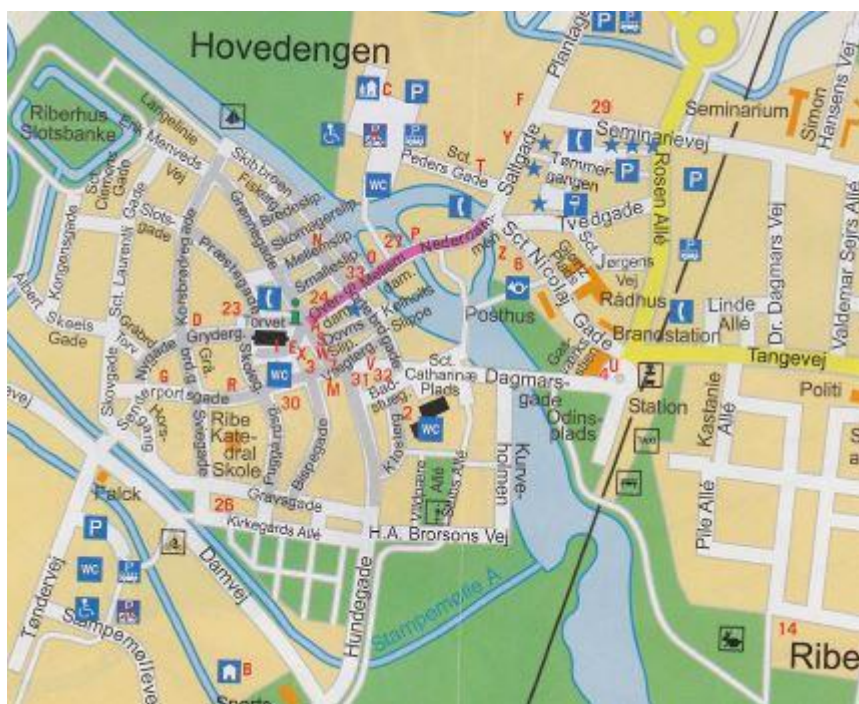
Hovedengen
Riberhus Slotsbanke
Langelinie
Erik Menveds Vej
Sct. Clemens Gade
Kongensgade
Sct. Laurentii Gade
Slotsgade
Skibbroen
Fiskerg.
Grønnegade
Bredeslip
Skomagerslip
Mellemslip
Smalleslip
Præstegade
Korsbrødregade
Albert Skeels Gade
Gråbrødretorv
Nygade
Torvet
Gryderg.
Grå brødreg.
Skolegade
Sortebrødregade
Skovgade
Sct. Peders Gade
Saltgade
Plantagevej
Seminarievej
Seminarium
Simon Hansens Vej
Tømmergangen
Tvedgade
Rosen Allé
Sct. Nicolaj Gade
Sct. Jørgens Vej
Rådhus
Linde Allé
Dr. Dagmars Vej
Valdemar Sejrs Allé
Brandstation
Tangevej
Posthus
Over- og Mellem Nedermøllen
Dam.
Kelmols Slippe
Dovns Slip.
Vægterg.
Sct. Catharinæ Plads
Dagmarsgade
Odinsplads
Station
Politi
Kurveholmen
Badstuegade
Klostergade
Bispegade
Puggårdsgade
Ribe Katedral Skole
Gravsgade
Kirkegårds Allé
H.A. Brorsons Vej
Falck
Tøndervej
Damvej
Stampemøllevej
Stampemølle Å
Hundegade
Kastanie Allé
Pile Allé
Ribe
Sports
WC
P
C F Y T 29 N O 27 P 2 6 33 24 23 D T X 3 W V 31 32 M G R 30 2 4 U 26 B 14